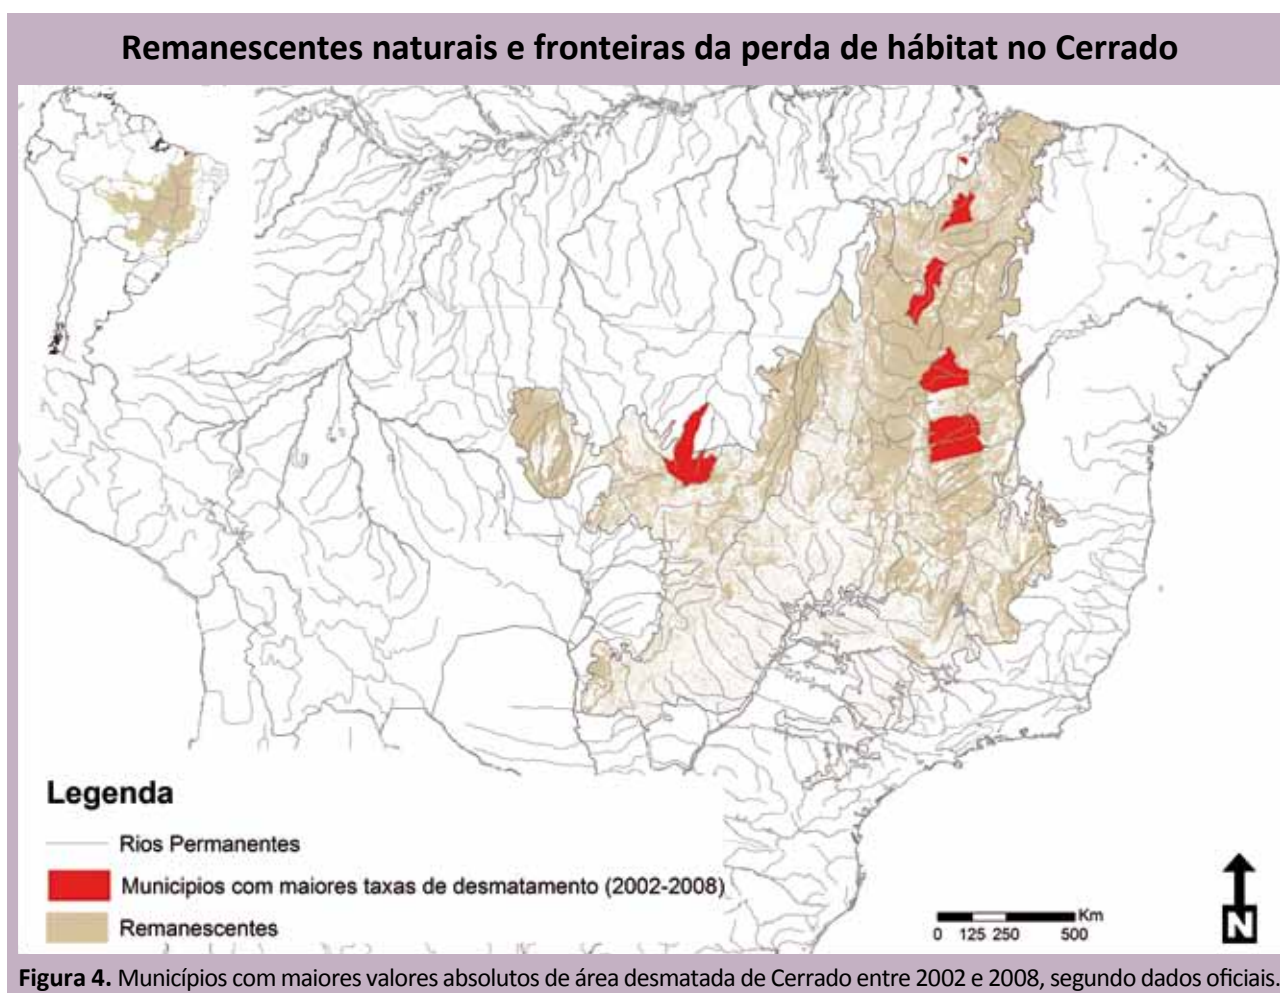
Remanescentes naturais e fronteiras da perda de hábitat no Cerrado

Legenda

Rios Permanentes

Municipios com maiores taxas de desmatamento (2002-2008)

Remanescentes

0 125 250 500 Km

N

**Figura 4.** Municípios com maiores valores absolutos de área desmatada de Cerrado entre 2002 e 2008, segundo dados oficiais.